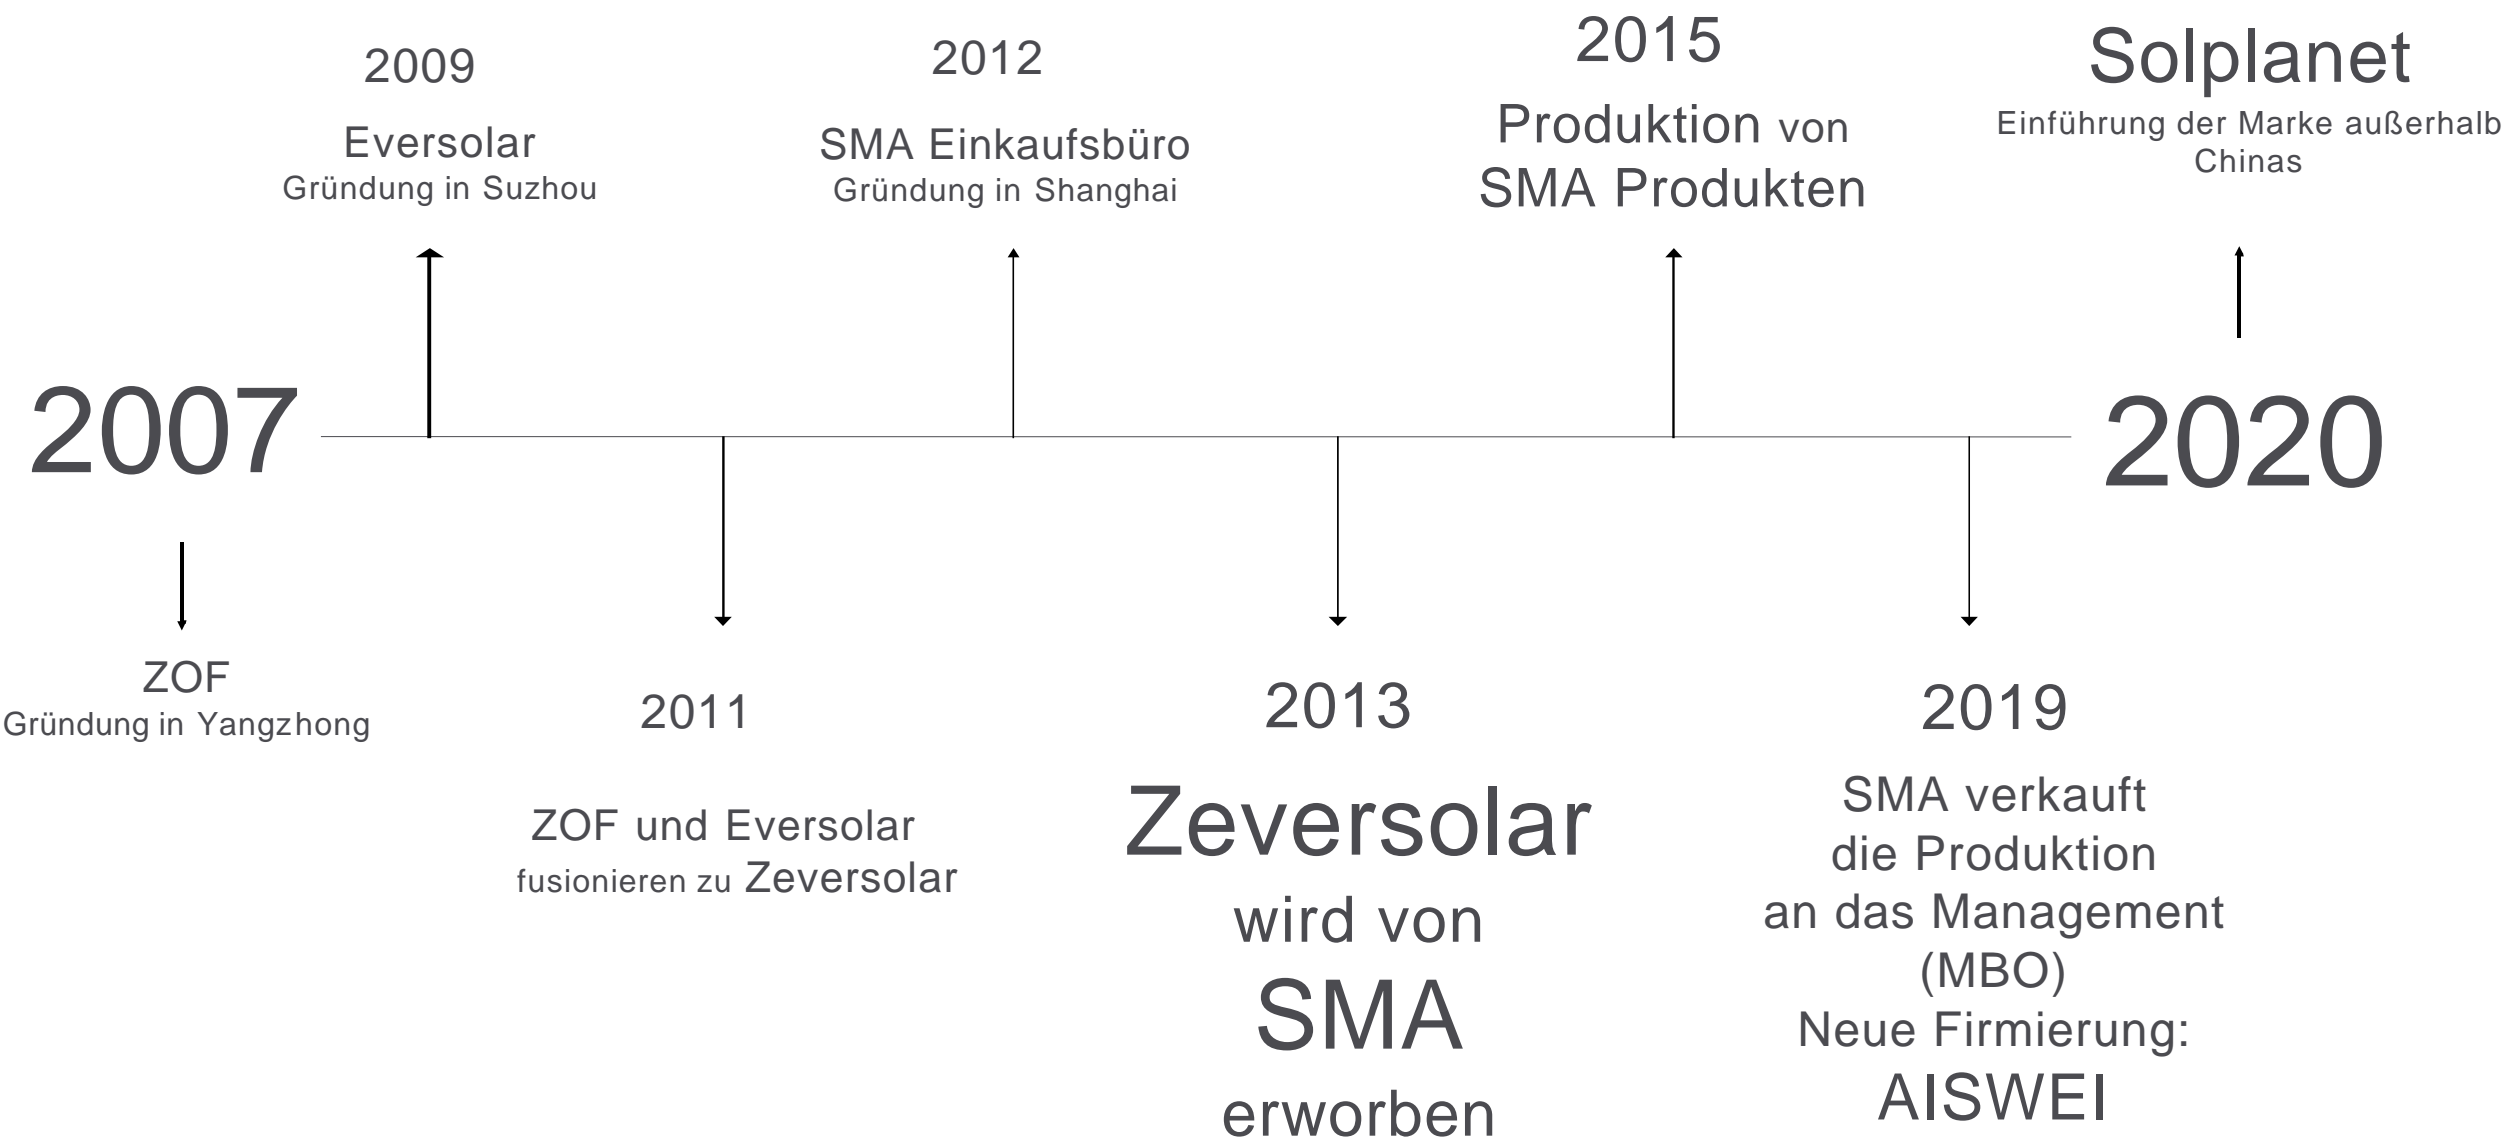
2007

ZOF
Gründung in Yangzhong

2009

Eversolar
Gründung in Suzhou

2011

ZOF und Eversolar
fusionieren zu Zeversolar

2012

SMA Einkaufsbüro
Gründung in Shanghai

2013

Zeversolar
wird von
SMA
erworben

2015

Produktion von
SMA Produkten

2019

SMA verkauft
die Produktion
an das Management
(MBO)
Neue Firmierung:
AISWEI

2020

Solplanet
Einführung der Marke außerhalb Chinas